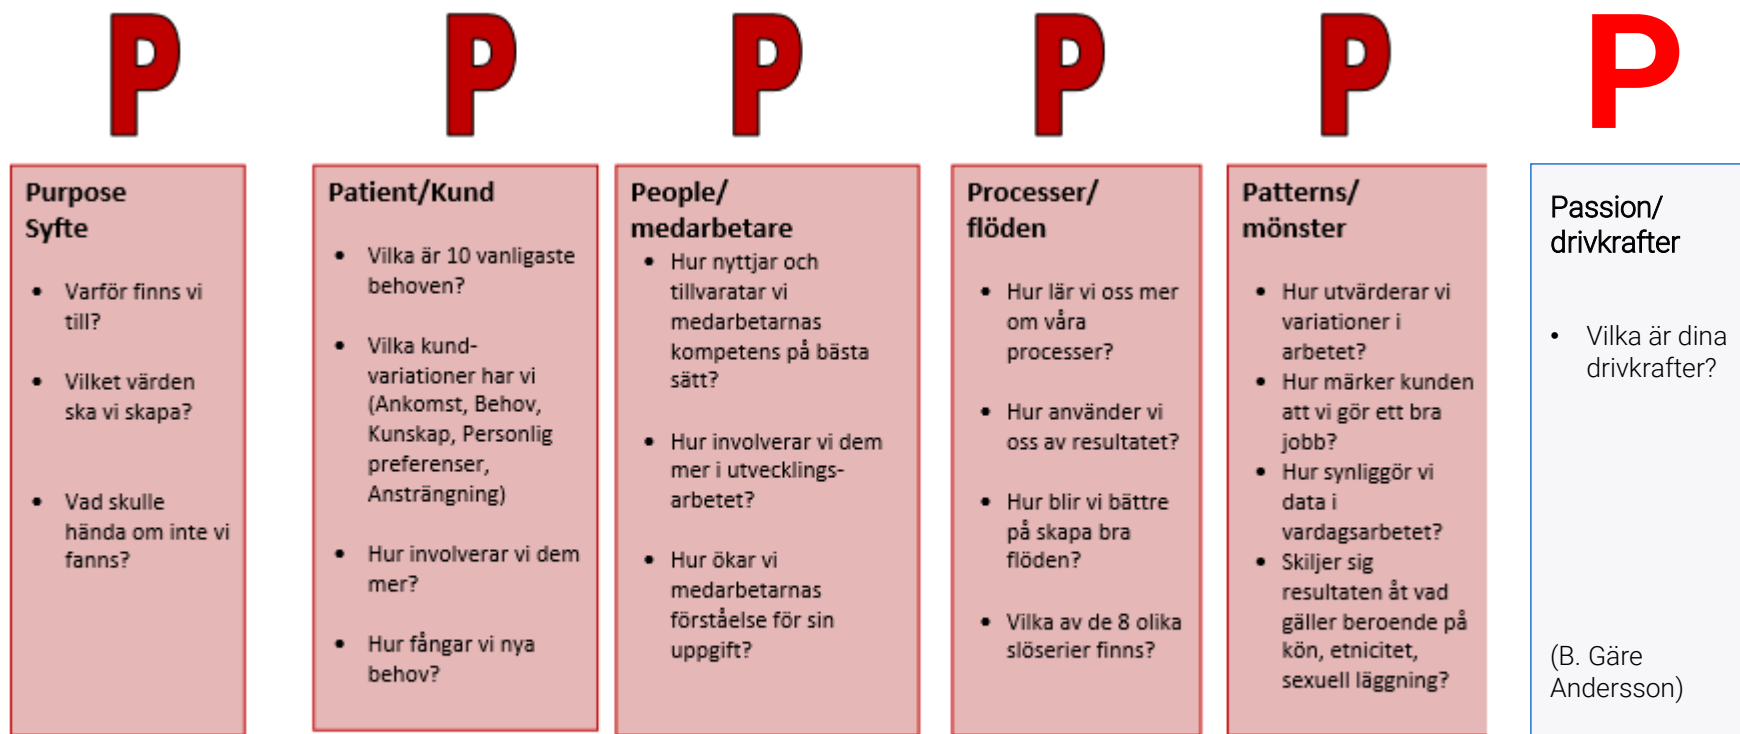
P

Purpose
Syfte

- Varför finns vi till?
- Vilket värden ska vi skapa?
- Vad skulle hända om inte vi fanns?

P

Patient/Kund

- Vilka är 10 vanligaste behoven?
- Vilka kund-variationer har vi (Ankomst, Behov, Kunskap, Personlig preferenser, Ansträngning)
- Hur involverar vi dem mer?
- Hur fångar vi nya behov?

P

People/
medarbetare

- Hur nyttjar och tillvaratar vi medarbetarnas kompetens på bästa sätt?
- Hur involverar vi dem mer i utvecklings-arbetet?
- Hur ökar vi medarbetarnas förståelse för sin uppgift?

P

Processer/
flöden

- Hur lär vi oss mer om våra processer?
- Hur använder vi oss av resultatet?
- Hur blir vi bättre på skapa bra flöden?
- Vilka av de 8 olika slöserier finns?

P

Patterns/
mönster

- Hur utvärderar vi variationer i arbetet?
- Hur märker kunden att vi gör ett bra jobb?
- Hur synliggör vi data i vardagsarbetet?
- Skiljer sig resultaten åt vad gäller beroende på kön, etnicitet, sexuell läggning?

P

Passion/
drivkrafter

- Vilka är dina drivkrafter?

(B. Gäre Andersson)